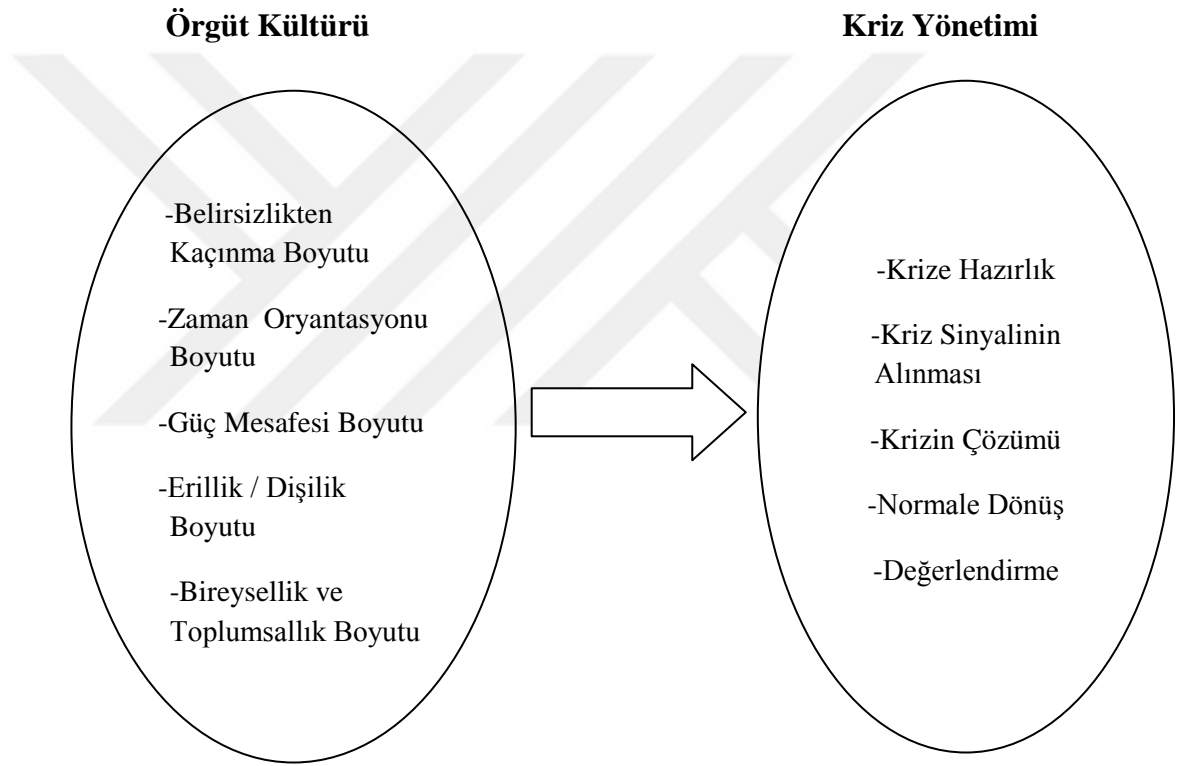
Örgüt Kültürü

Kriz Yönetimi

-Belirsizlikten Kaçınma Boyutu

-Zaman Oryantasyonu Boyutu

-Güç Mesafesi Boyutu

-Erillik / Dişilik Boyutu

-Bireysellik ve Toplumsallık Boyutu

-Krize Hazırlık

-Kriz Sinyalinin Alınması

-Krizin Çözümü

-Normale Dönüş

-Değerlendirme